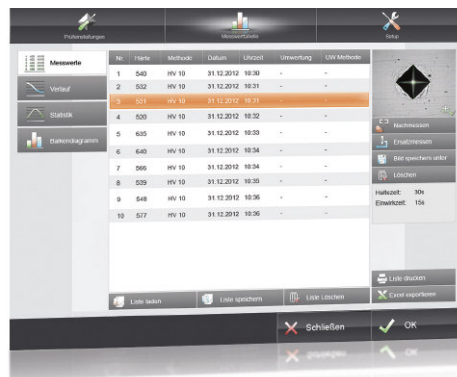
Prüfeinstellungen

Messwertfunde

Setup

Messwerte

Verlauf

Statistik

Balkendiagramm

| Nr. | Härte | Methode | Datum | Uhrzeit | Umwertung | UW Methode |
|---|---|---|---|---|---|---|
| 1 | 540 | HV 10 | 31.12.2012 | 10:30 | - | - |
| 2 | 532 | HV 10 | 31.12.2012 | 10:31 | - | - |
| 3 | 521 | HV 10 | 31.12.2012 | 10:31 | - | - |
| 4 | 520 | HV 10 | 31.12.2012 | 10:32 | - | - |
| 5 | 635 | HV 10 | 31.12.2012 | 10:33 | - | - |
| 6 | 640 | HV 10 | 31.12.2012 | 10:34 | - | - |
| 7 | 566 | HV 10 | 31.12.2012 | 10:34 | - | - |
| 8 | 539 | HV 10 | 31.12.2012 | 10:35 | - | - |
| 9 | 548 | HV 10 | 31.12.2012 | 10:36 | - | - |
| 10 | 577 | HV 10 | 31.12.2012 | 10:36 | - | - |

Nachmessen

Ersatzmessen

Bild speichern unter

Löschen

Haltezeit: 30s

Einwirkzeit: 15s

Liste laden

Liste speichern

Liste Löschen

Liste drucken

Excel exportieren

Schließen

OK